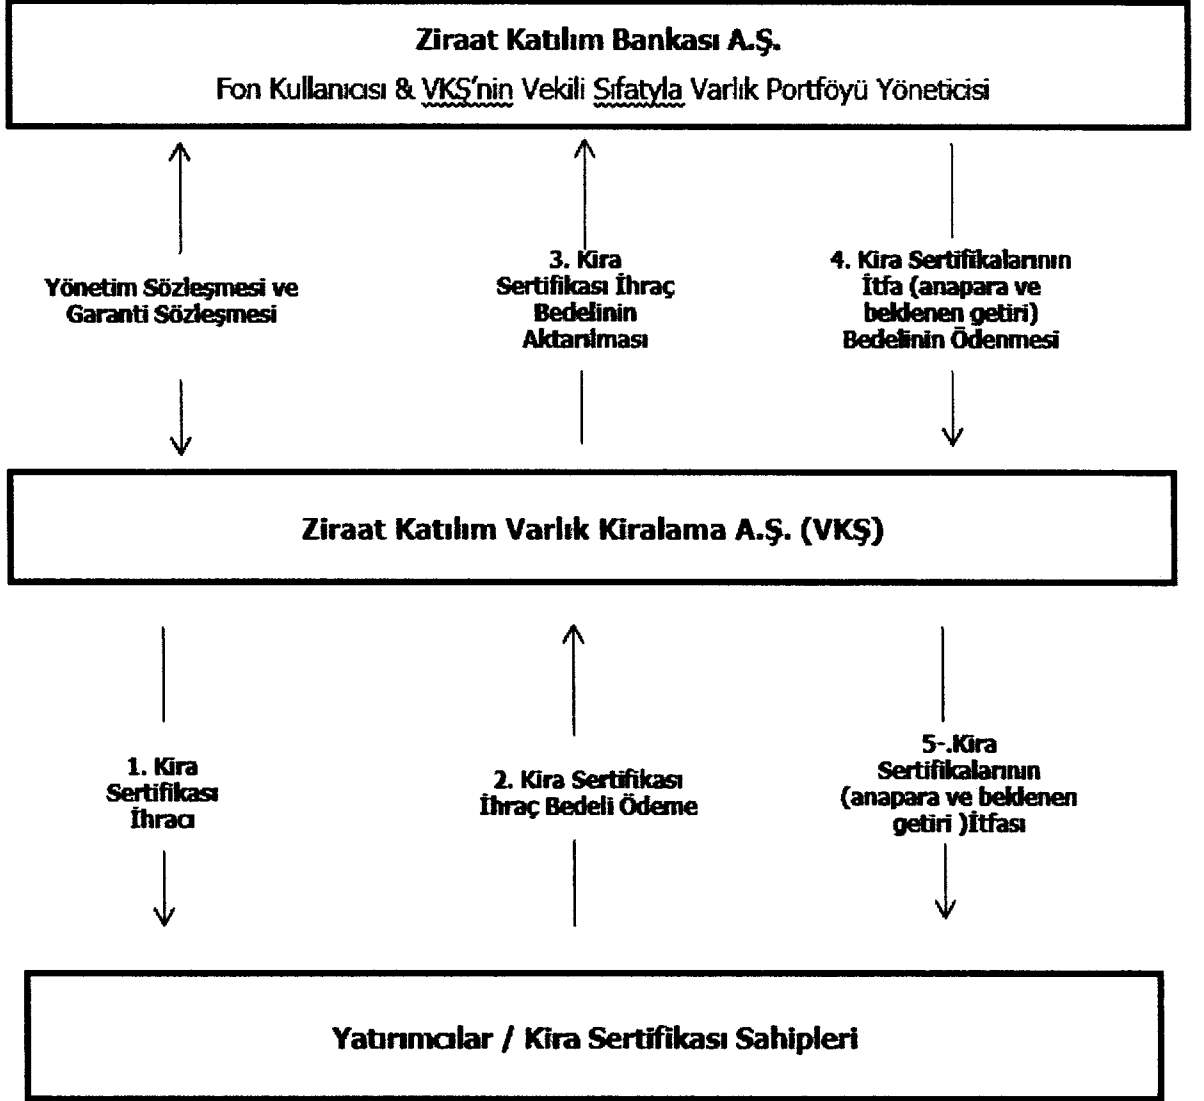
Ziraat Katılım Bankası A.Ş.

Fon Kullanıcısı & VKŞ'nin Vekili Sıfatıyla Varlık Portföyü Yöneticisi

Yönetim Sözleşmesi ve Garanti Sözleşmesi

3. Kira Sertifikası İhraç Bedelinin Aktarılması

4. Kira Sertifikalarının İtfa (anapara ve beklenen getiri) Bedelinin Ödenmesi

Ziraat Katılım Varlık Kiralama A.Ş. (VKŞ)

1. Kira Sertifikası İhracı

2. Kira Sertifikası İhraç Bedeli Ödeme

5-.Kira Sertifikalarının (anapara ve beklenen getiri )İtfası

Yatırımcılar / Kira Sertifikası Sahipleri